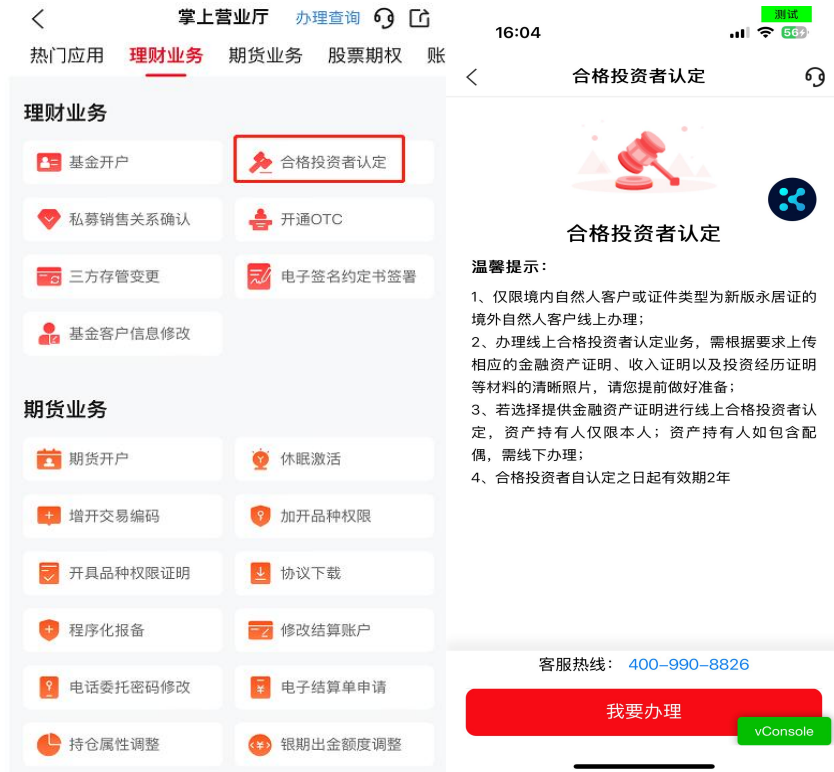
掌上营业厅 办理查询

热门应用 理财业务 期货业务 股票期权 账

理财业务

基金开户
合格投资者认定
私募销售关系确认
开通OTC
三方存管变更
电子签名约定书签署
基金客户信息修改

期货业务

期货开户
休眠激活
增开交易编码
加开品种权限
开具品种权限证明
协议下载
程序化报备
修改结算账户
电话委托密码修改
电子结算单申请
持仓属性调整
银期出金额度调整

测试
16:04
5G

合格投资者认定

合格投资者认定

温馨提示：

1、仅限境内自然人客户或证件类型为新版永居证的境外自然人客户线上办理；

2、办理线上合格投资者认定业务，需根据要求上传相应的金融资产证明、收入证明以及投资经历证明等材料的清晰照片，请您提前做好准备；

3、若选择提供金融资产证明进行线上合格投资者认定，资产持有人仅限本人；资产持有人如包含配偶，需线下办理；

4、合格投资者自认定之日起有效期2年

客服热线： 400-990-8826

我要办理

vConsole